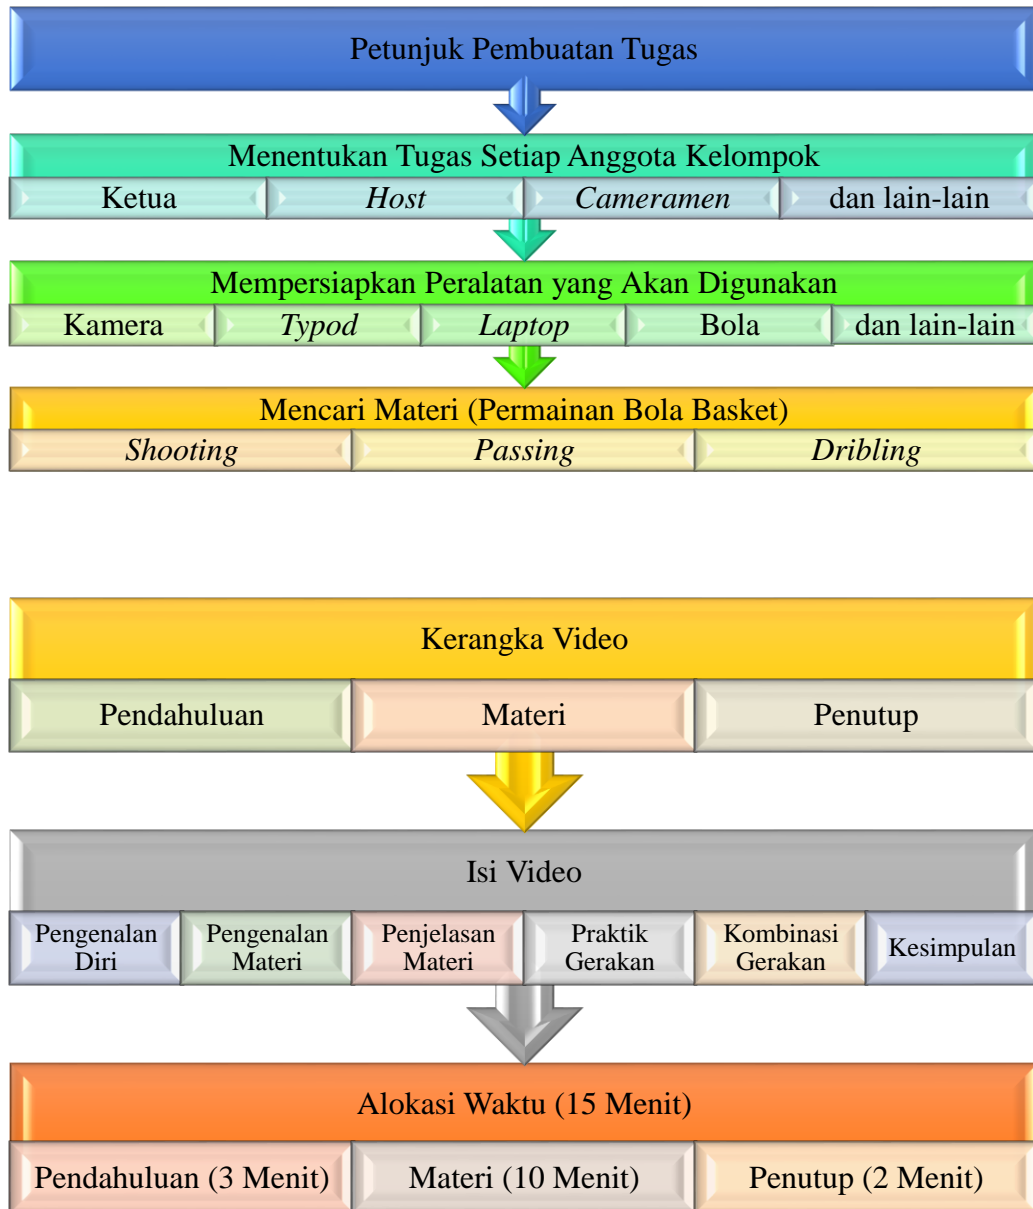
Petunjuk Pembuatan Tugas

Menentukan Tugas Setiap Anggota Kelompok

Ketua | Host | Cameramen | dan lain-lain

Mempersiapkan Peralatan yang Akan Digunakan

Kamera | Typod | Laptop | Bola | dan lain-lain

Mencari Materi (Permainan Bola Basket)

Shooting | Passing | Dribling

Kerangka Video

Pendahuluan | Materi | Penutup

Isi Video

Pengenalan Diri | Pengenalan Materi | Penjelasan Materi | Praktik Gerakan | Kombinasi Gerakan | Kesimpulan

Alokasi Waktu (15 Menit)

Pendahuluan (3 Menit) | Materi (10 Menit) | Penutup (2 Menit)